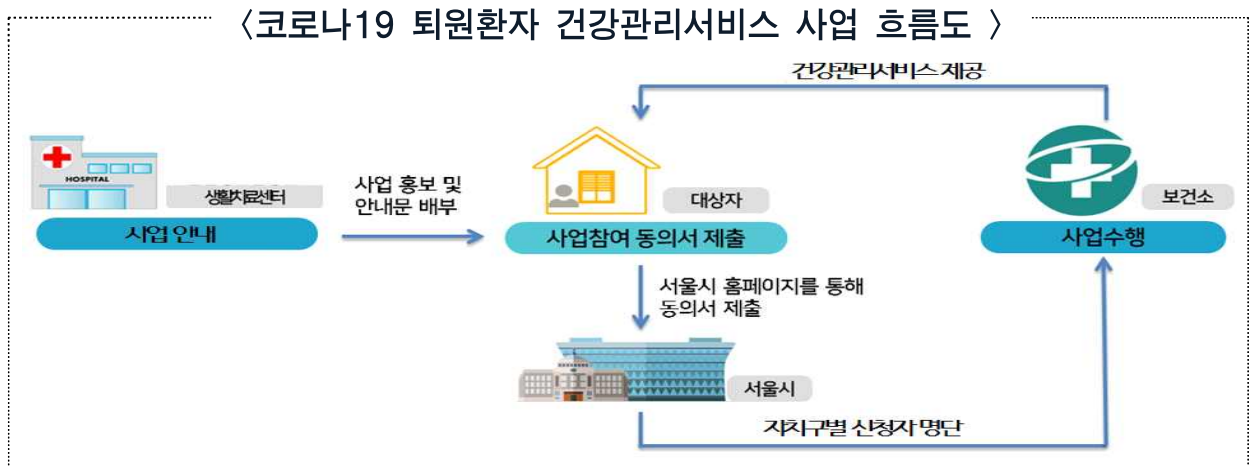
〈코로나19 퇴원환자 건강관리서비스 사업 흐름도 〉

건강관리서비스 제공

HOSPITAL

생활치료센터

사업 안내

사업 홍보 및 안내문 배부

대상자

사업참여 동의서 제출

보건소

사업수행

서울시 홈페이지를 통해 동의서 제출

서울시

자치구별 신청자 명단